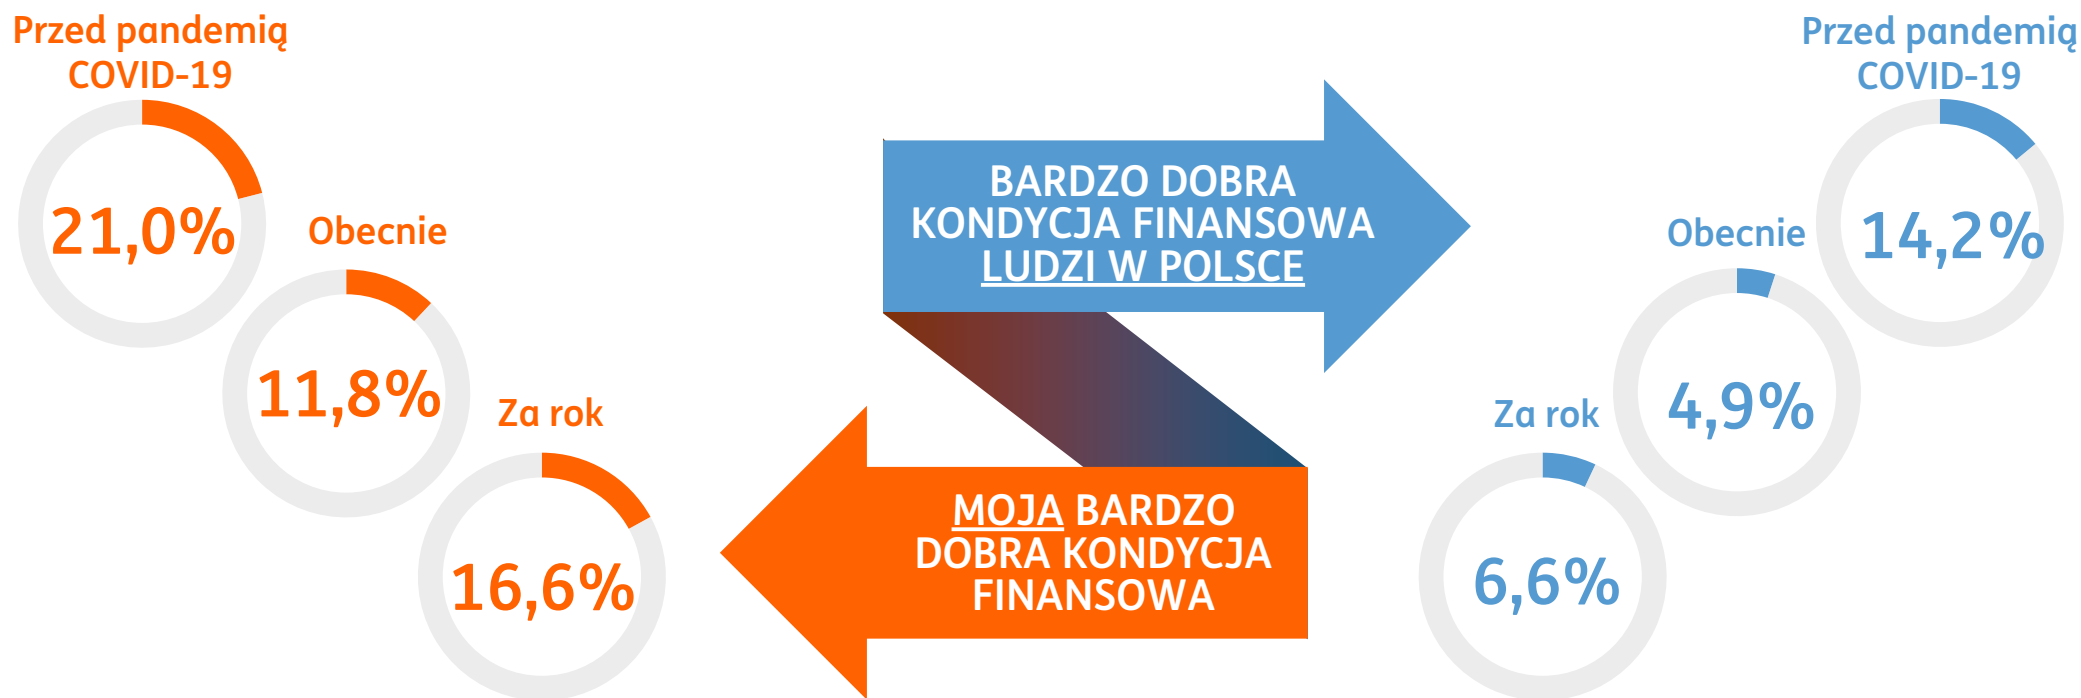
Przed pandemią COVID-19

21,0%

Obecnie

11,8%

Za rok

16,6%

BARDZO DOBRA KONDYCJA FINANSOWA LUDZI W POLSCE

MOJA BARDZO DOBRA KONDYCJA FINANSOWA

Przed pandemią COVID-19

14,2%

Obecnie

4,9%

Za rok

6,6%